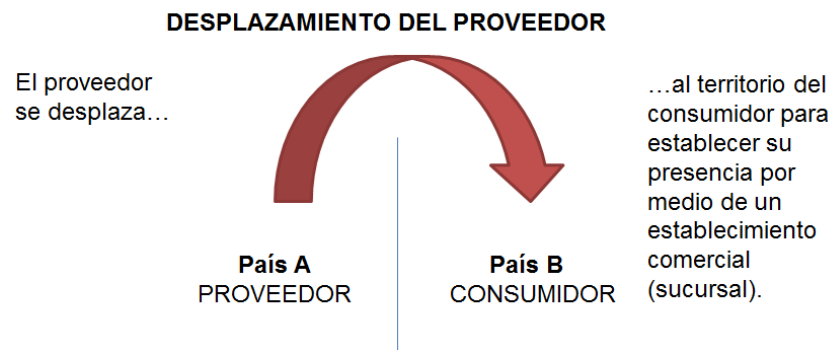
DESPLAZAMIENTO DEL PROVEEDOR

El proveedor se desplaza…

…al territorio del consumidor para establecer su presencia por medio de un establecimiento comercial (sucursal).

País A
PROVEEDOR

País B
CONSUMIDOR